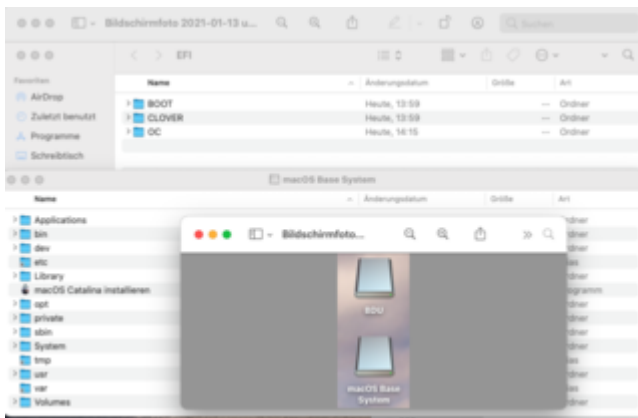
Bildschirmfoto 2021-01-13 u...

Suchen

EFI

Favoriten

AirDrop

Zuletzt benutzt

Programme

Schreibtisch

| Name | Änderungsdatum | Größe | Art |
|---|---|---|---|
| BOOT | Heute, 13:59 | -- | Ordner |
| CLOVER | Heute, 13:59 | -- | Ordner |
| OC | Heute, 14:15 | -- | Ordner |

macOS Base System

| Name | Änderungsdatum | Größe | Art |
|---|---|---|---|
| Applications | | | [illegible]dner |
| bin | | | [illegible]dner |
| dev | | | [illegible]dner |
| etc | | | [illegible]as |
| Library | | | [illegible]dner |
| macOS Catalina installieren | | | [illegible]ogramm |
| opt | | | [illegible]dner |
| private | | | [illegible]dner |
| sbin | | | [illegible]dner |
| System | | | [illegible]dner |
| tmp | | | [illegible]as |
| usr | | | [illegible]dner |
| var | | | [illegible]as |
| Volumes | | | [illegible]dner |

Bildschirmfoto...

EDU

macOS Base System